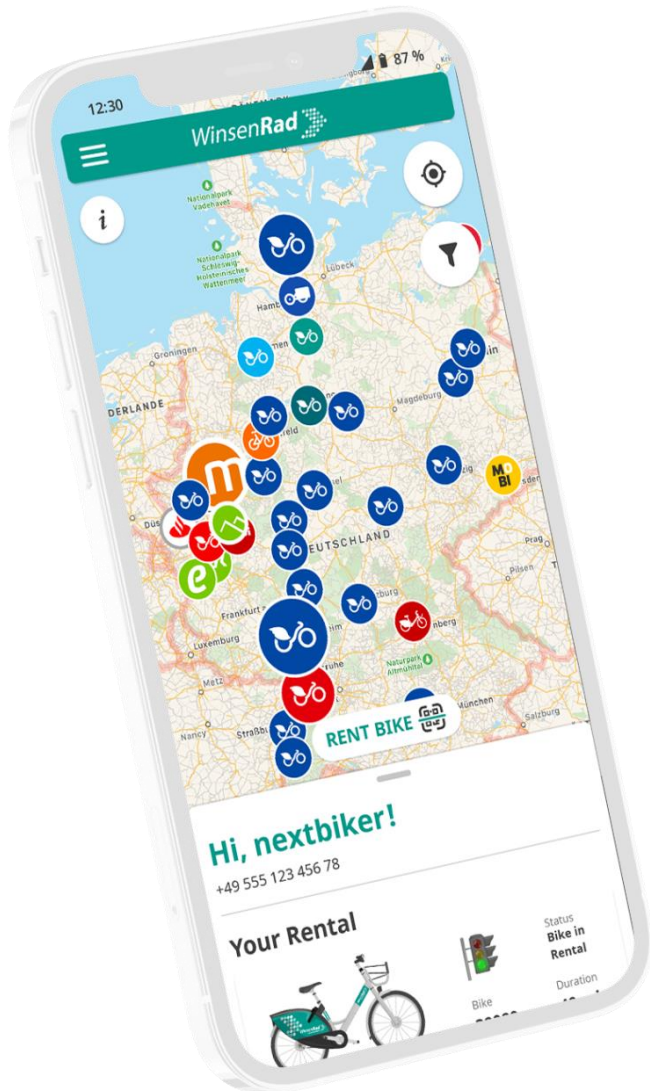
12:30

87 %

WinsenRad

i

Nationalpark Vadehavet

Nationalpark Schleswig-Holsteinisches Wattenmeer

Lübeck

Hamb

Groningen

DERLANDE

Magdeburg

feld

in

M
BI

Düs

sel

DEUTSCHLAND

Frankfurt

Luxemburg

nberg

Naturpark Altmühltal

Metz

Plzen

Nancy

Straßb

ruhe

München

Salzburg

RENT BIKE

Hi, nextbiker!

+49 555 123 456 78

Your Rental

Status
Bike in Rental

Bike

Duration